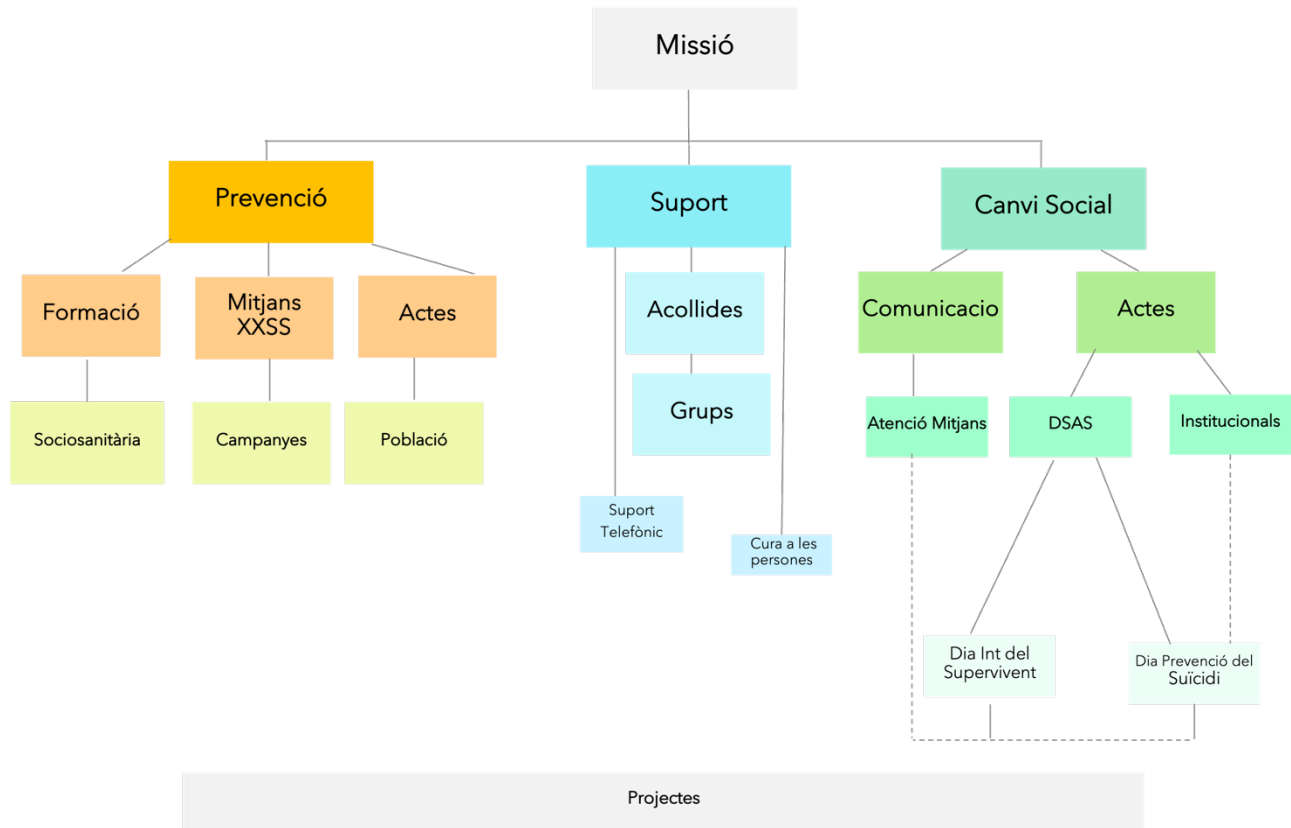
Missió

Prevenció

Formació

Sociosanitària

Mitjans XXSS

Campanyes

Actes

Població

Suport

Acollides

Grups

Suport Telefònic

Cura a les persones

Canvi Social

Comunicacio

Atenció Mitjans

Actes

DSAS

Institucionals

Dia Int del Supervivent

Dia Prevenció del Suïcidi

Projectes